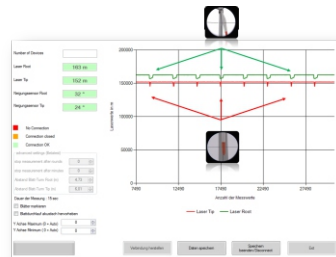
Number of Devices

Laser Root 163 m

Laser Tip 152 m

Neigungssensor Root 32 °

Neigungssensor Tip 24 °

No Connection

Connection closed

Connection OK

Dauer der Messung : 15 sec

Datei speichern

Laser Tip Laser Root

200000

150000

100000

50000

0

7400 12400 17400 22400 27400

Anzahl der Messwerte

Verbindung herstellen

Daten speichern

Speichern

Exit